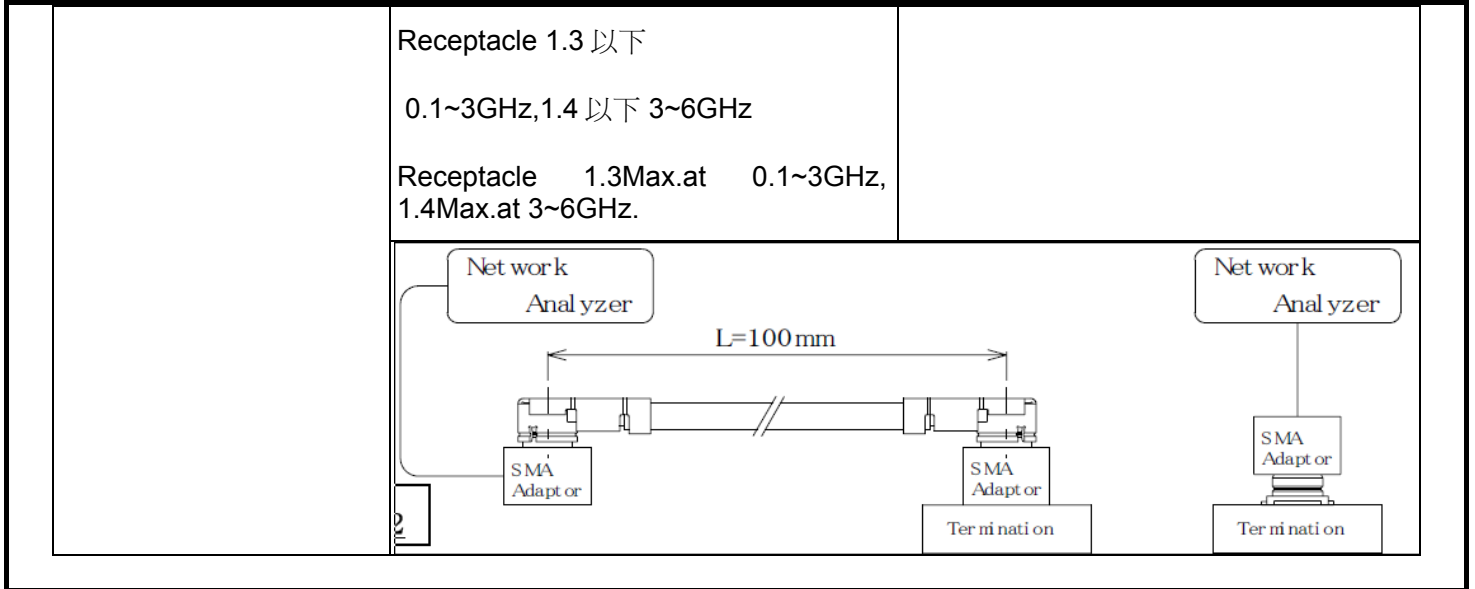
Receptacle 1.3 以下

0.1~3GHz,1.4 以下 3~6GHz

Receptacle 1.3Max.at 0.1~3GHz, 1.4Max.at 3~6GHz.

Network Analyzer

L=100mm

SMA Adaptor

SMA Adaptor

Termination

Network Analyzer

SMA Adaptor

Termination

2